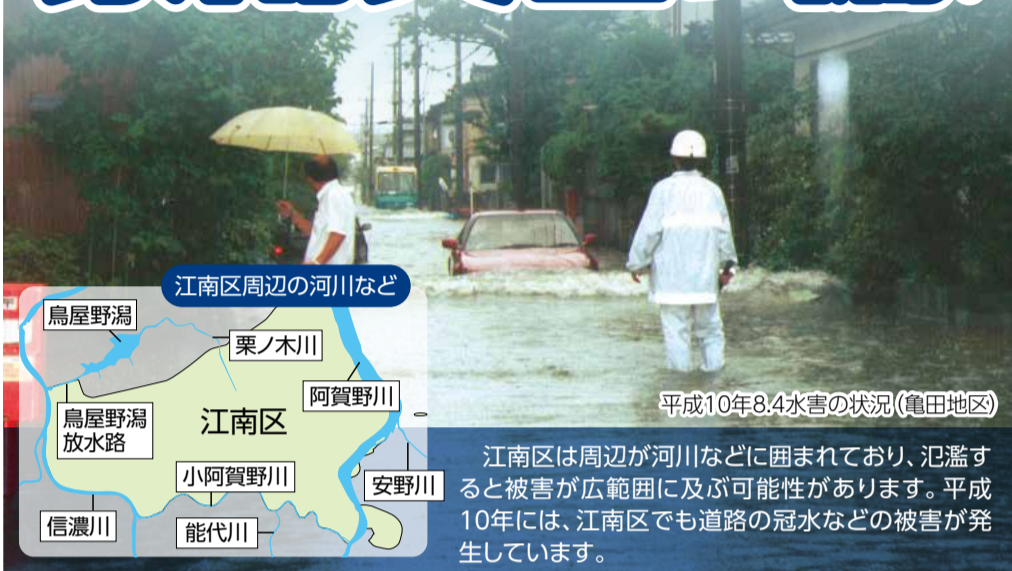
江南区周辺の河川など

鳥屋野潟

栗ノ木川

阿賀野川

鳥屋野潟放水路

江南区

小阿賀野川

安野川

信濃川

能代川

平成10年8.4水害の状況（亀田地区）

江南区は周辺が河川などに囲まれており、氾濫すると被害が広範囲に及ぶ可能性があります。平成10年には、江南区でも道路の冠水などの被害が発生しています。